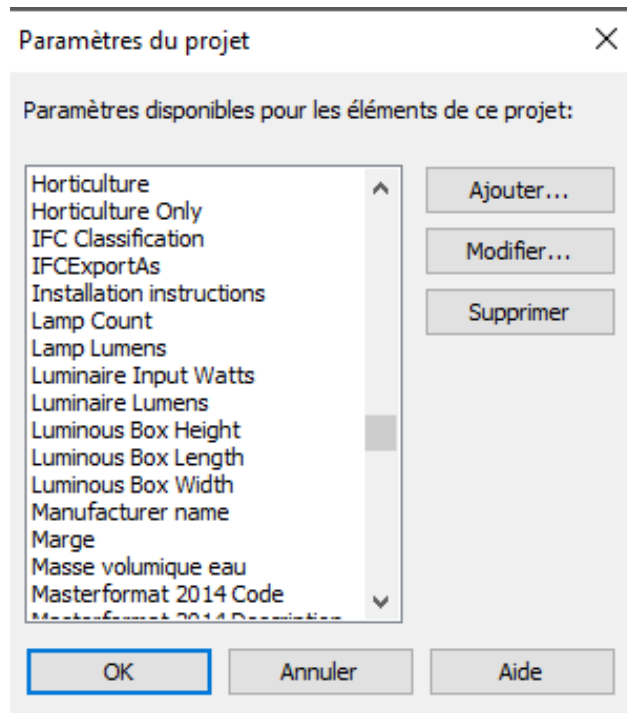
Paramètres du projet

Paramètres disponibles pour les éléments de ce projet:

Horticulture
Horticulture Only
IFC Classification
IFCExportAs
Installation instructions
Lamp Count
Lamp Lumens
Luminaire Input Watts
Luminaire Lumens
Luminous Box Height
Luminous Box Length
Luminous Box Width
Manufacturer name
Marge
Masse volumique eau
Masterformat 2014 Code
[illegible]

Ajouter...
Modifier...
Supprimer

OK
Annuler
Aide